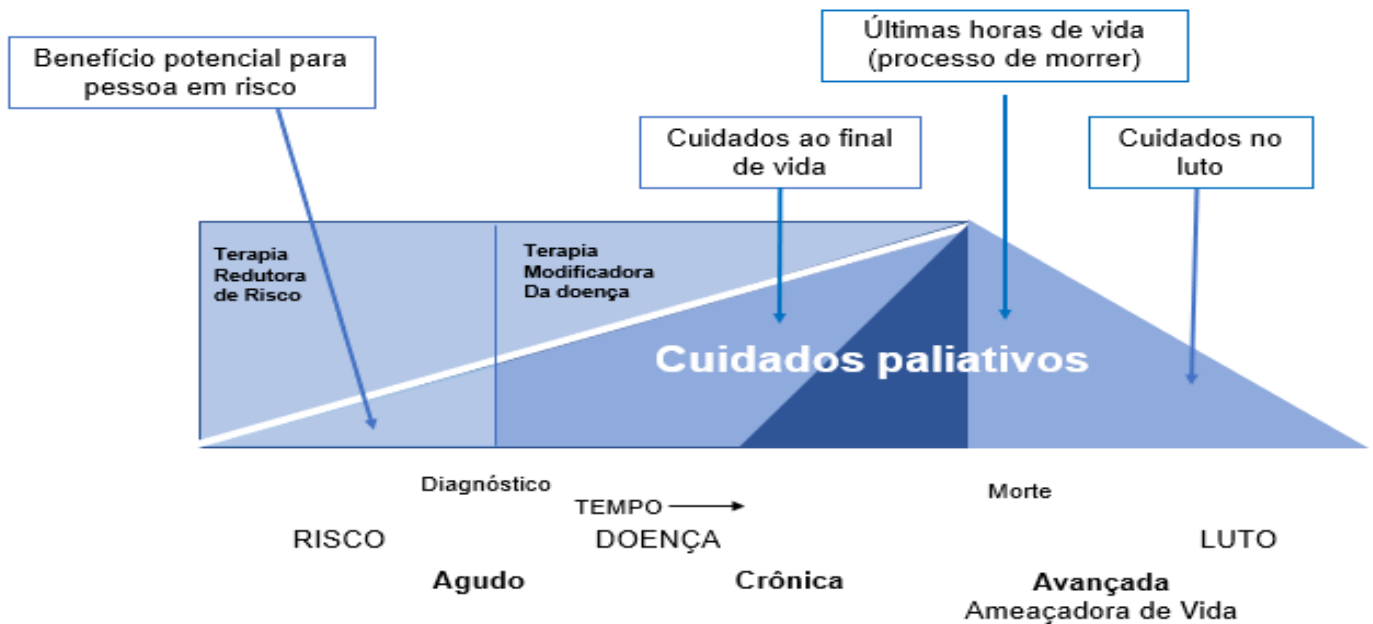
Benefício potencial para pessoa em risco

Últimas horas de vida (processo de morrer)

Cuidados ao final de vida

Cuidados no luto

Terapia Redutora de Risco

Terapia Modificadora Da doença

Cuidados paliativos

Diagnóstico

TEMPO

Morte

RISCO

DOENÇA

LUTO

Agudo

Crônica

Avançada
Ameaçadora de Vida